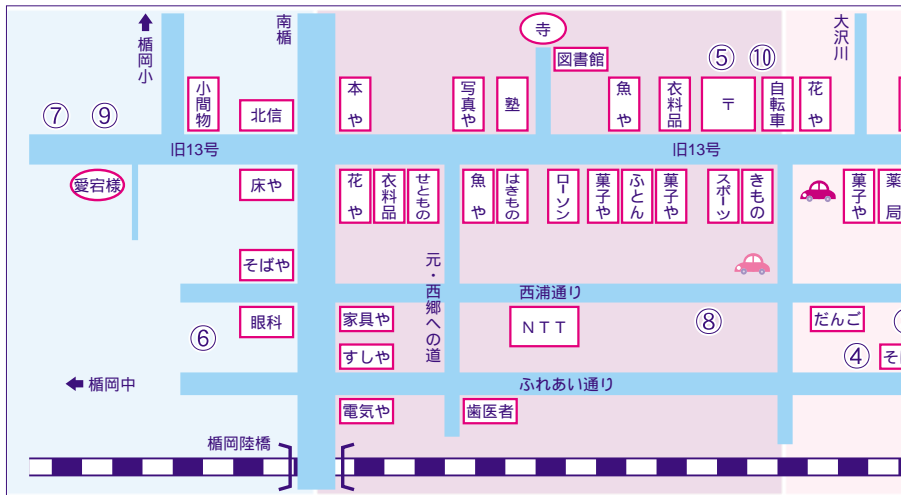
楯岡小

南橋

寺

図書館

⑤ ⑩

大沢川

⑦ ⑨

小間物

北信

本や

写真や

塾

魚や

衣料品

〒

自転車

花や

旧13号

旧13号

愛宕様

床や

花や

衣料品

せともの

魚や

はきもの

ローソン

菓子や

ふとん

菓子や

スポーツ

きもの

菓子や

薬局

そばや

元・西郷への道

西浦通り

⑥

眼科

家具や

NTT

⑧

だんご

すしや

④

そ

楯岡中

ふれあい通り

電気や

歯医者

楯岡陸橋